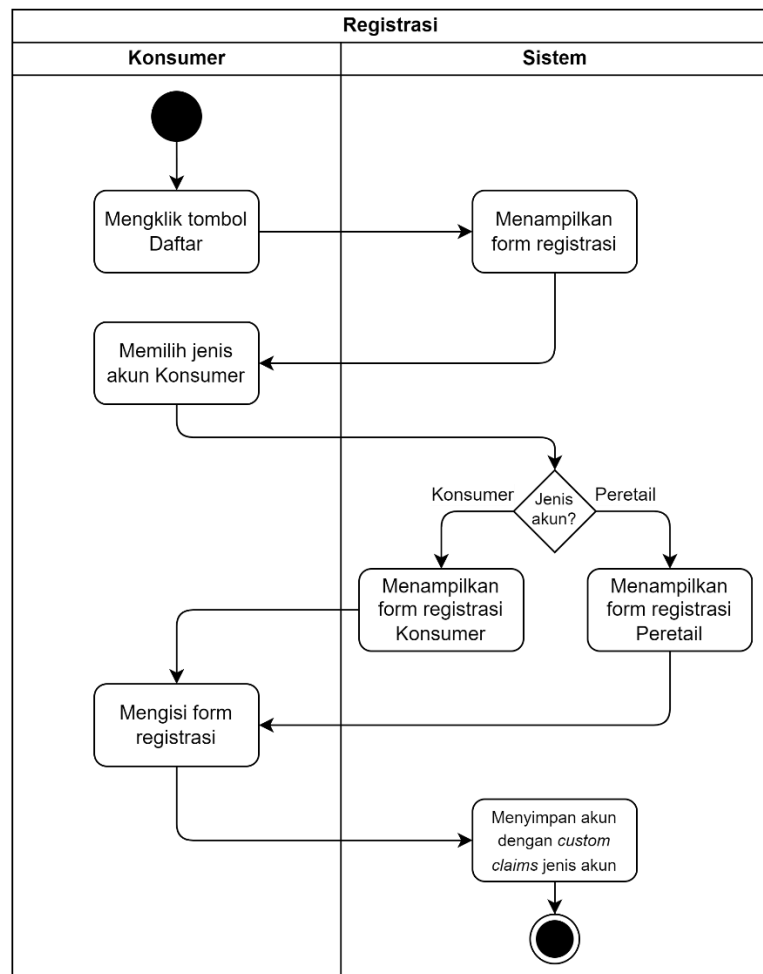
Registrasi

Konsumer

Sistem

Mengklik tombol Daftar

Menampilkan form registrasi

Memilih jenis akun Konsumer

Jenis akun?

Konsumer

Peretail

Menampilkan form registrasi Konsumer

Menampilkan form registrasi Peretail

Mengisi form registrasi

Menyimpan akun dengan *custom claims* jenis akun